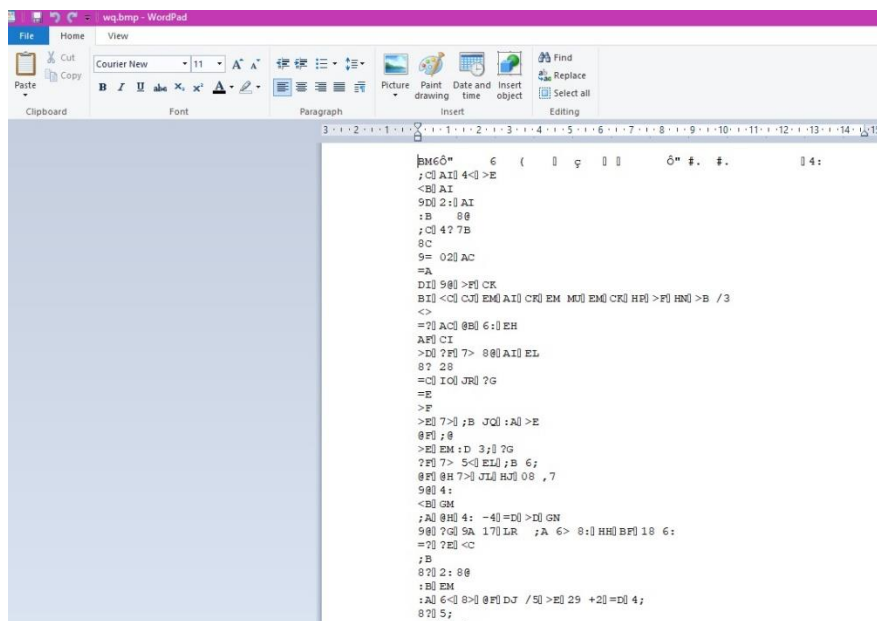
wq.bmp - WordPad

File Home View

Cut
Copy
Paste
Clipboard

Courier New 11
B I U abc x₂ x²
Font

Paragraph

Picture Paint drawing Date and time Insert object
Insert

Find
Replace
Select all
Editing

3 · 2 · 1 · 1 · 2 · 3 · 4 · 5 · 6 · 7 · 8 · 9 · 10 · 11 · 12 · 13 · 14 · 15

BM6Ô"     6   (    ▯  ç   ▯ ▯       Ô" #.  #.         ▯ 4:
;C▯ AI▯ 4<▯ >E
<B▯ AI
9D▯ 2:▯ AI
:B    8@
;C▯ 4? 7B
8C
9=  02▯ AC
=A
DI▯ 9@▯ >F▯ CK
BI▯ <C▯ CJ▯ EM▯ AI▯ CR▯ EM  MU▯ EM▯ CR▯ HP▯ >F▯ HN▯ >B  /3
<>
=?▯ AC▯ @B▯ 6:▯ EH
AF▯ CI
>D▯ ?F▯ 7>  8@▯ AI▯ EL
8?  28
=C▯ IO▯ JR▯ ?G
=E
>F
>E▯ 7>▯ ;B  JQ▯ :A▯ >E
@F▯ ;@
>E▯ EM :D  3;▯ ?G
?F▯ 7>  5<▯ EL▯ ;B  6;
@F▯ @H 7>▯ JL▯ HJ▯ 08  ,7
9@▯ 4:
<B▯ GM
;A▯ @H▯ 4:  -4▯ =D▯ >D▯ GN
9@▯ ?G▯ 9A  17▯ LR    ;A  6>  8:▯ HH▯ BF▯ 18  6:
=?▯ ?E▯ <C
;B
8?▯ 2: 8@
:B▯ EM
:A▯ 6<▯ 8>▯ @F▯ DJ  /5▯ >E▯ 29  +2▯ =D▯ 4;
8?▯ 5;